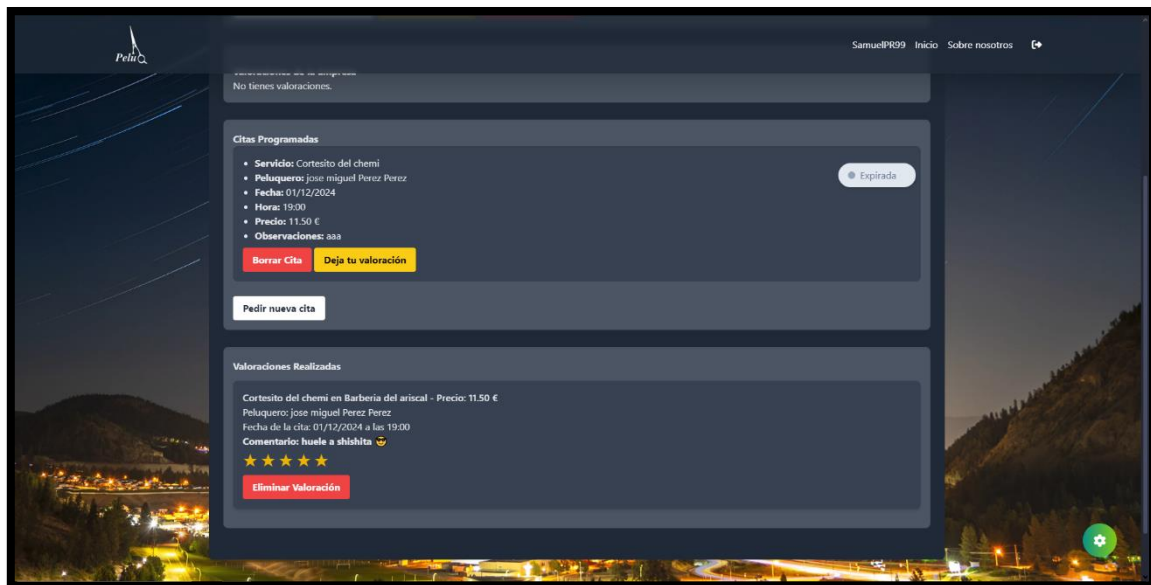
Pelu

SamuelPR99 Inicio Sobre nosotros

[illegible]
No tienes valoraciones.

Citas Programadas

- **Servicio:** Cortesito del chemi
- **Peluquero:** jose miguel Perez Perez
- **Fecha:** 01/12/2024
- **Hora:** 19:00
- **Precio:** 11.50 €
- **Observaciones:** aaa

Expirada

Borrar Cita Deja tu valoración

Pedir nueva cita

Valoraciones Realizadas

**Cortesito del chemi en Barbería del ariscal - Precio: 11.50 €**
Peluquero: jose miguel Perez Perez
Fecha de la cita: 01/12/2024 a las 19:00
**Comentario: huele a shishita** 😎
★★★★★

Eliminar Valoración